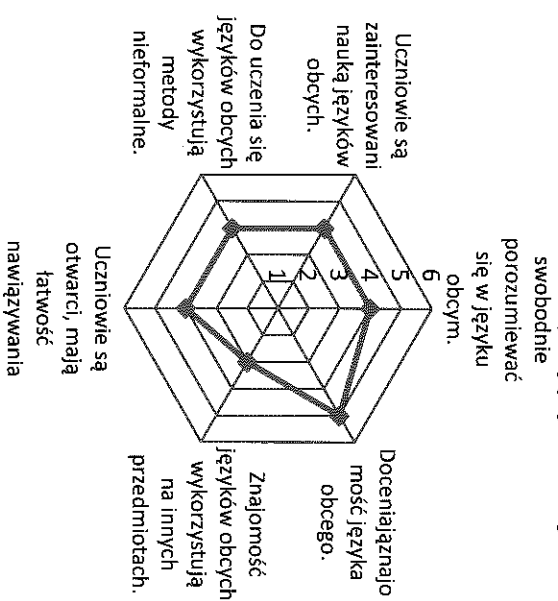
swobodnie porozumiewać się w języku obcym.

6
5
4
3
2
1

Doceniają znajomość języka obcego.

Znajomość języków obcych wykorzystują na innych przedmiotach.

Uczniowie są otwarci, mają łatwość nawiązywania

Do uczenia się języków obcych wykorzystują metody nieformalne.

Uczniowie są zainteresowani nauką języków obcych.